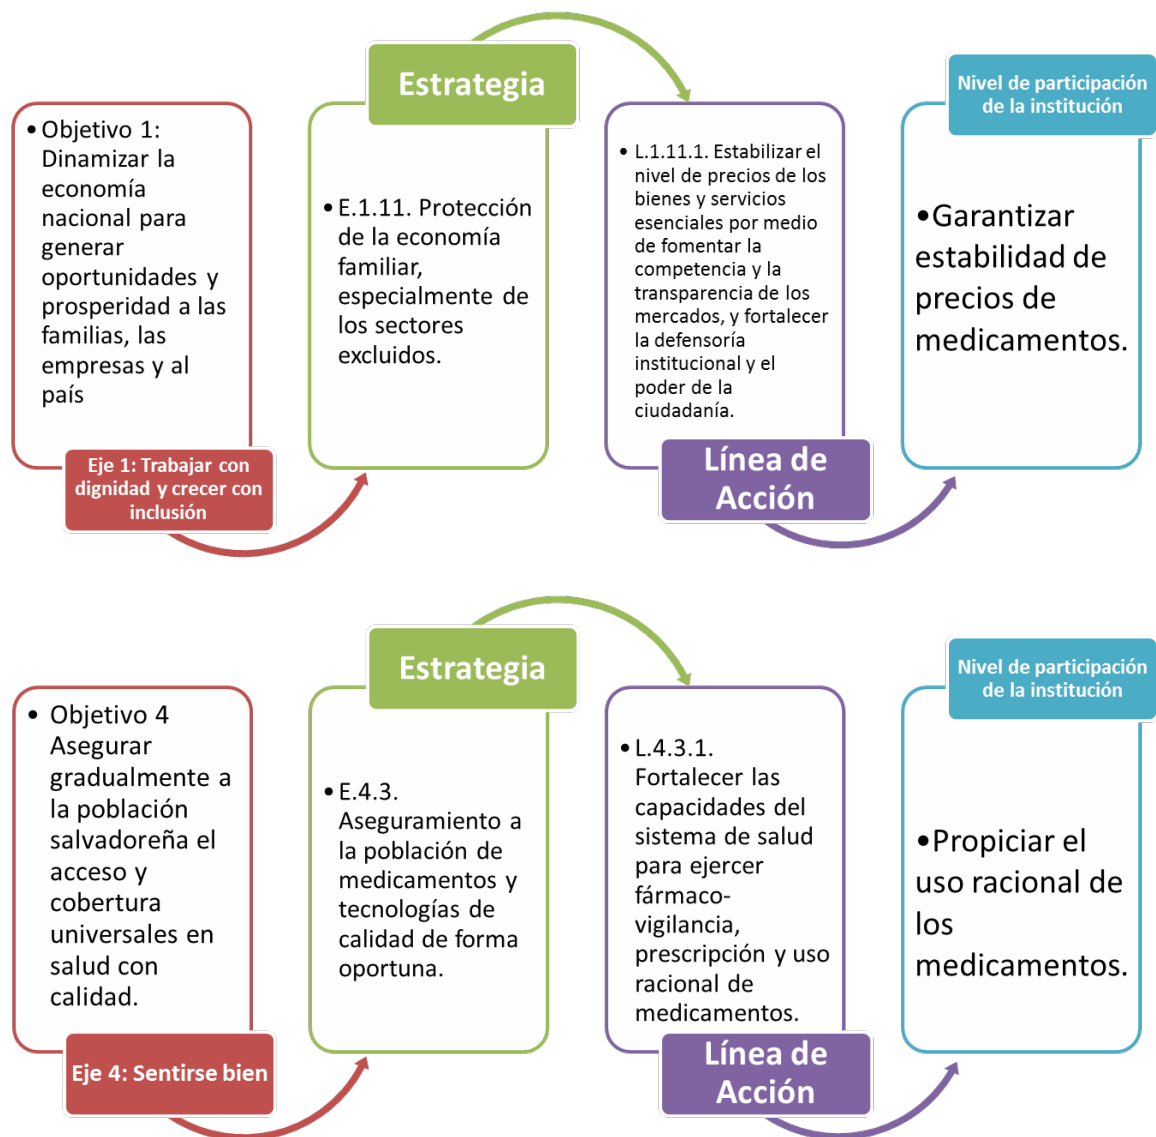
• Objetivo 1: Dinamizar la economía nacional para generar oportunidades y prosperidad a las familias, las empresas y al país

Eje 1: Trabajar con dignidad y crecer con inclusión

Estrategia

• E.1.11. Protección de la economía familiar, especialmente de los sectores excluidos.

• L.1.11.1. Estabilizar el nivel de precios de los bienes y servicios esenciales por medio de fomentar la competencia y la transparencia de los mercados, y fortalecer la defensoría institucional y el poder de la ciudadanía.

Línea de Acción

Nivel de participación de la institución

• Garantizar estabilidad de precios de medicamentos.

• Objetivo 4 Asegurar gradualmente a la población salvadoreña el acceso y cobertura universales en salud con calidad.

Eje 4: Sentirse bien

Estrategia

• E.4.3. Aseguramiento a la población de medicamentos y tecnologías de calidad de forma oportuna.

• L.4.3.1. Fortalecer las capacidades del sistema de salud para ejercer fármaco-vigilancia, prescripción y uso racional de medicamentos.

Línea de Acción

Nivel de participación de la institución

• Propiciar el uso racional de los medicamentos.